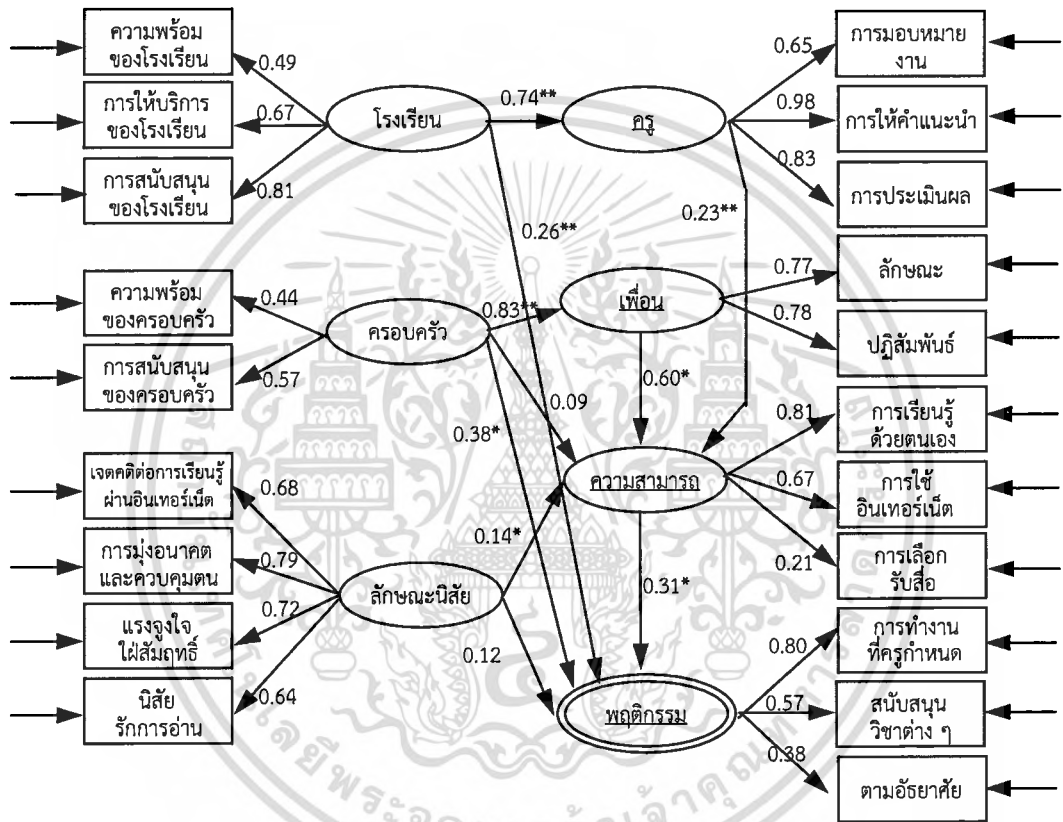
ความพร้อมของโรงเรียน
0.49
การให้บริการของโรงเรียน
0.67
การสนับสนุนของโรงเรียน
0.81
โรงเรียน
0.74**
ครู
0.65
การมอบหมายงาน
0.98
การให้คำแนะนำ
0.83
การประเมินผล
0.26**
0.23**
ความพร้อมของครอบครัว
0.44
ครอบครัว
0.83**
เพื่อน
0.77
ลักษณะ
0.78
ปฏิสัมพันธ์
การสนับสนุนของครอบครัว
0.57
0.60*
0.09
0.38*
0.81
การเรียนรู้ด้วยตนเอง
ความสามารถ
0.67
การใช้อินเทอร์เน็ต
เจตคติต่อการเรียนรู้ผ่านอินเทอร์เน็ต
0.68
0.14*
0.21
การเลือกรับสื่อ
การมุ่งอนาคตและควบคุมตน
0.79
ลักษณะนิสัย
0.31*
แรงจูงใจใฝ่สัมฤทธิ์
0.72
0.12
0.80
การทำงานที่ครูกำหนด
นิสัยรักการอ่าน
0.64
พฤติกรรม
0.57
สนับสนุนวิชาต่าง ๆ
0.38
ตามอัธยาศัย